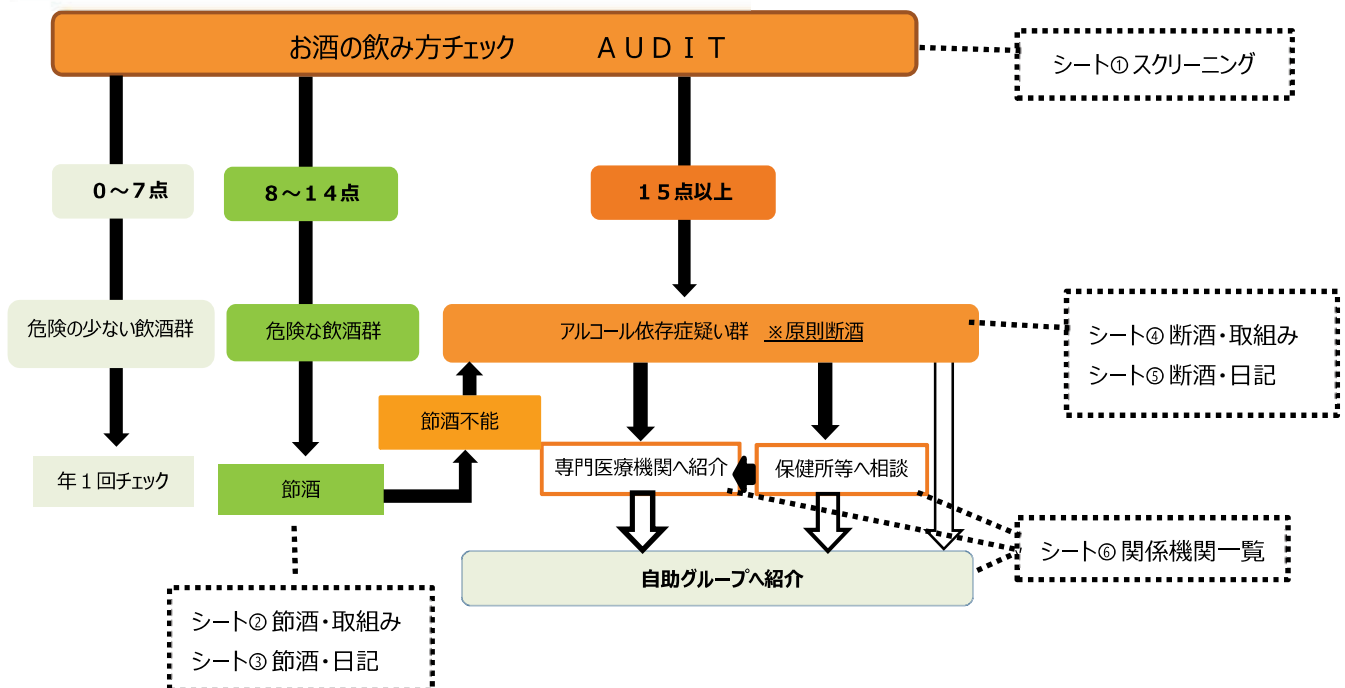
お酒の飲み方チェック　AUDIT

シート① スクリーニング

0～7点

8～14点

15点以上

危険の少ない飲酒群

危険な飲酒群

アルコール依存症疑い群　※原則断酒

シート④ 断酒・取組み
シート⑤ 断酒・日記

節酒不能

年1回チェック

節酒

専門医療機関へ紹介

保健所等へ相談

シート⑥ 関係機関一覧

自助グループへ紹介

シート② 節酒・取組み
シート③ 節酒・日記